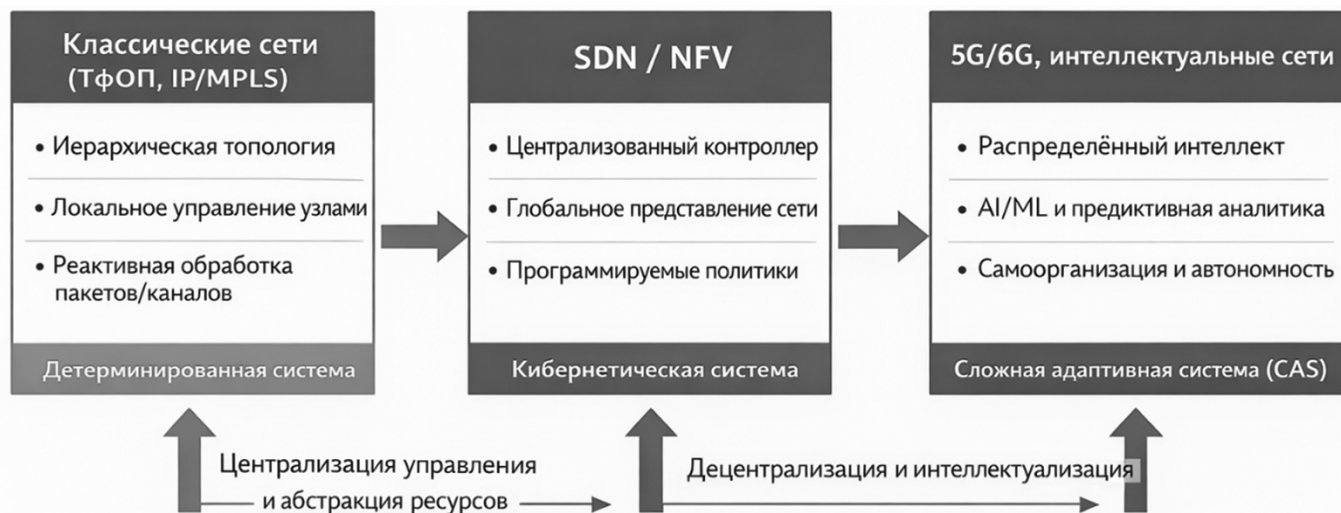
Классические сети (ТфОП, IP/MPLS)

• Иерархическая топология
• Локальное управление узлами
• Реактивная обработка пакетов/каналов

Детерминированная система

SDN / NFV

• Централизованный контроллер
• Глобальное представление сети
• Программируемые политики

Кибернетическая система

5G/6G, интеллектуальные сети

• Распределённый интеллект
• AI/ML и предиктивная аналитика
• Самоорганизация и автономность

Сложная адаптивная система (CAS)

Централизация управления и абстракция ресурсов

Децентрализация и интеллектуализация